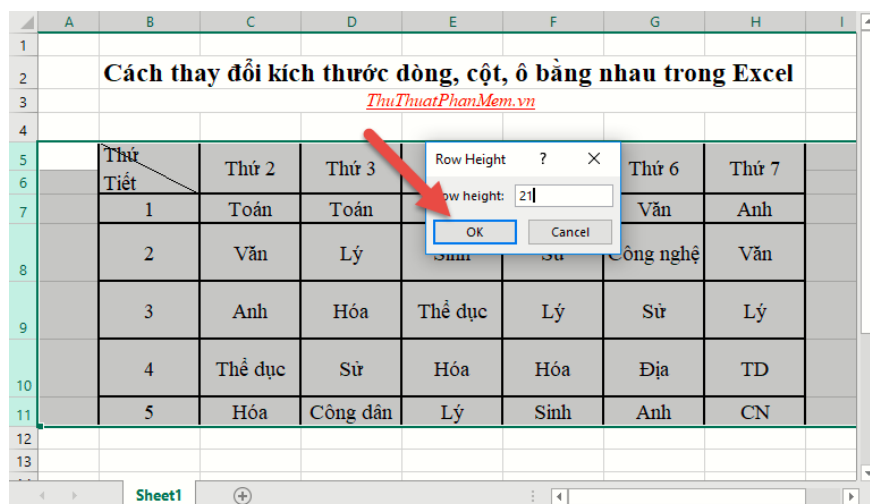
| | A | B | C | D | E | F | G | H | I |
|---|---|---|---|---|---|---|---|---|---|
| 1 | | | | | | | | | |
| 2 | | Cách thay đổi kích thước dòng, cột, ô bằng nhau trong Excel | | | | | | | |
| 3 | | ThuThuatPhanMem.vn | | | | | | | |
| 4 | | | | | | | | | |
| 5-6 | | Thứ Tiết | Thứ 2 | Thứ 3 | | | Thứ 6 | Thứ 7 | |
| 7 | | 1 | Toán | Toán | | | Văn | Anh | |
| 8 | | 2 | Văn | Lý | Sinh | Sử | Công nghệ | Văn | |
| 9 | | 3 | Anh | Hóa | Thể dục | Lý | Sử | Lý | |
| 10 | | 4 | Thể dục | Sử | Hóa | Hóa | Địa | TD | |
| 11 | | 5 | Hóa | Công dân | Lý | Sinh | Anh | CN | |
| 12 | | | | | | | | | |
| 13 | | | | | | | | | |
| 14 | | | | | | | | | |

Row Height ? ×
Row height: 21
OK Cancel

Sheet1